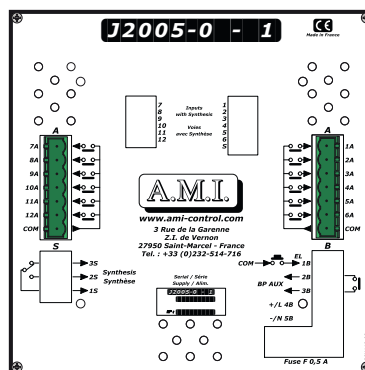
J2005-0 - 1

CE
Made in France

7
8
9
10
11
12

Inputs
with Synthesis

Voies
avec Synthèse

1
2
3
4
5
6

A
7A
8A
9A
10A
11A
12A
COM

A
1A
2A
3A
4A
5A
6A
COM

A.M.I.

www.ami-control.com
3 Rue de la Garenne
Z.I. de Vernon
27950 Saint-Marcel - France
Tel. : +33 (0)232-514-716

S
3S
2S
1S
Synthesis
Synthèse

B
COM
EL
1B
2B
BP AUX
3B
+/L 4B
-/N 5B

Serial / Série
Supply / Alim.
J2005-0 - 1

Fuse F 0,5 A